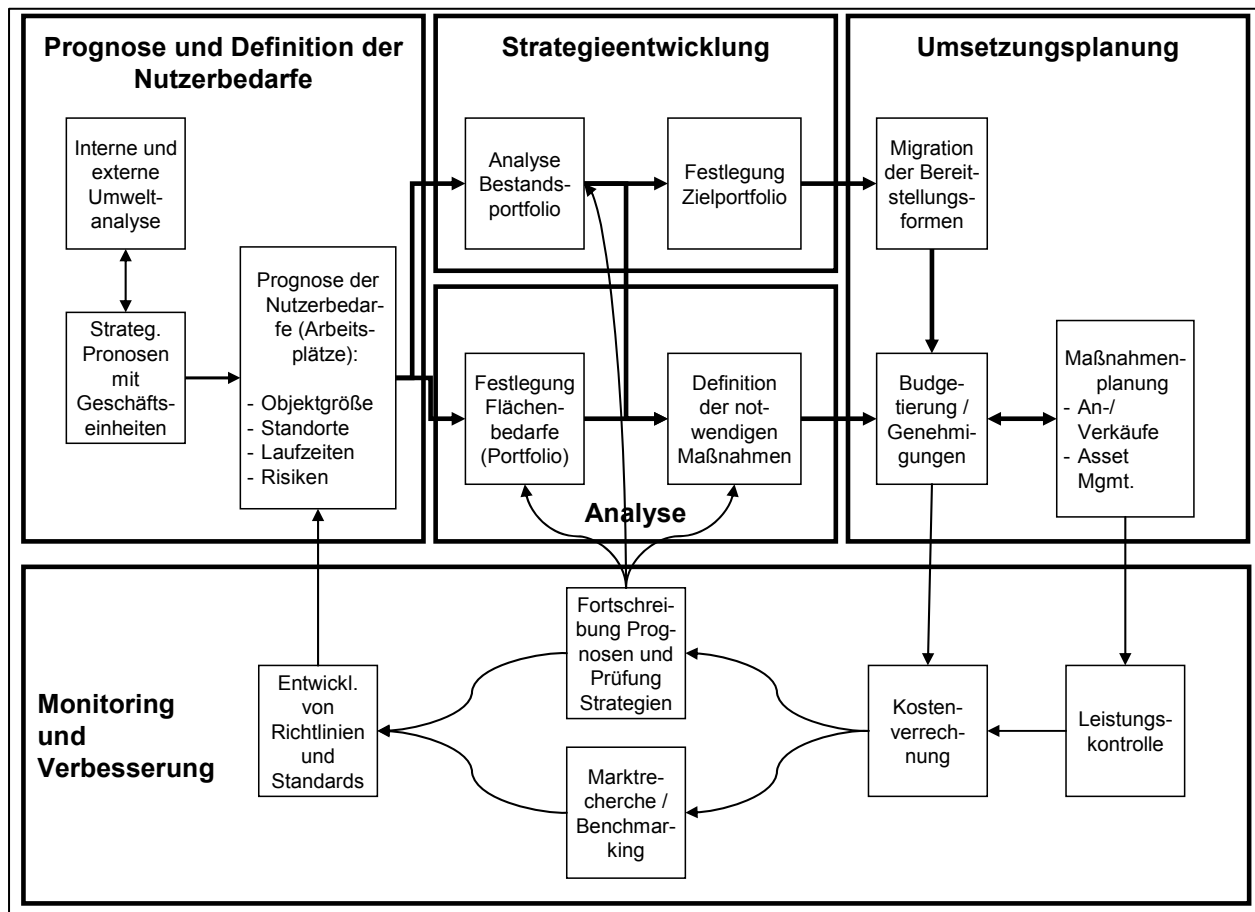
Prognose und Definition der Nutzerbedarfe

Interne und externe Umweltanalyse

Strateg. Pronosen mit Geschäftseinheiten

Prognose der Nutzerbedarfe (Arbeitsplätze):

- Objektgröße
- Standorte
- Laufzeiten
- Risiken

Strategieentwicklung

Analyse Bestandsportfolio

Festlegung Zielportfolio

Festlegung Flächenbedarfe (Portfolio)

Definition der notwendigen Maßnahmen

Analyse

Umsetzungsplanung

Migration der Bereitstellungsformen

Budgetierung / Genehmigungen

Maßnahmenplanung
- An-/ Verkäufe
- Asset Mgmt.

Monitoring und Verbesserung

Entwickl. von Richtlinien und Standards

Fortschreibung Prognosen und Prüfung Strategien

Marktrecherche / Benchmarking

Kostenverrechnung

Leistungskontrolle